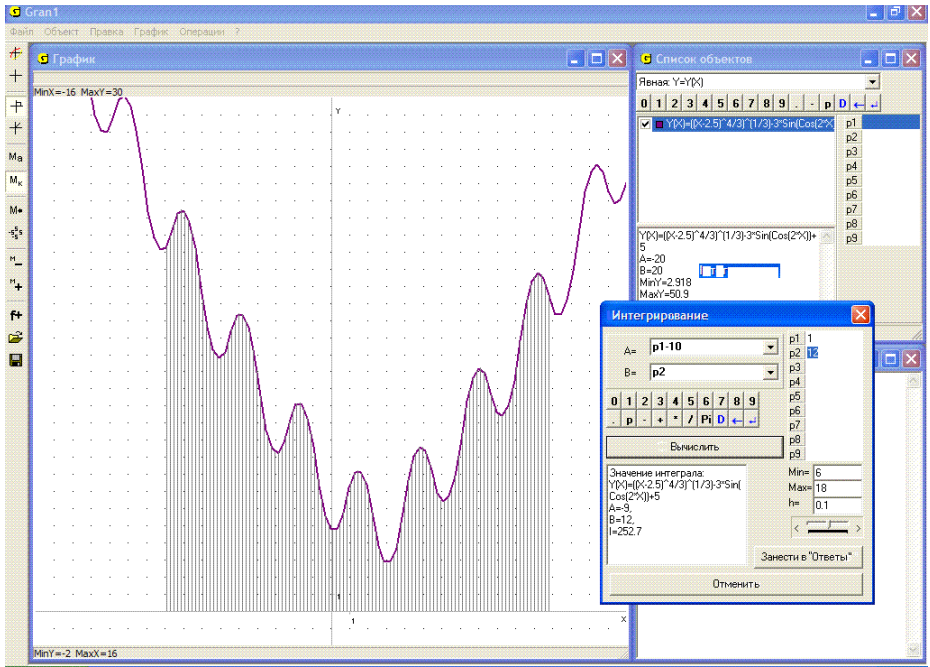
Gran1

Файл Объект Правка График Операции ?

График

MinX=-16 MaxY=30

Y

1

1

X

MinY=-2 MaxX=16

Ma

Mк

M•

M

M

f+

Список объектов

Явная: Y=Y(X)

0 1 2 3 4 5 6 7 8 9 . - p D

Y(X)=((X-2.5)^4/3)^(1/3)-3*Sin(Cos(2*X

p1
p2
p3
p4
p5
p6
p7
p8
p9

Y(X)=((X-2.5)^4/3)^(1/3)-3*Sin(Cos(2*X))+5
A=-20
B=20
MinY=2.918
MaxY=50.9

Интегрирование

A= p1-10

B= p2

0 1 2 3 4 5 6 7 8 9
. p - + * / Pi D

Вычислить

p1 1
p2 12
p3
p4
p5
p6
p7
p8
p9

Значение интеграла:
Y(X)=((X-2.5)^4/3)^(1/3)-3*Sin(Cos(2*X))+5
A=-9,
B=12,
I=252.7

Min= 6
Max= 18
h= 0.1

Занести в "Ответы"

Отменить